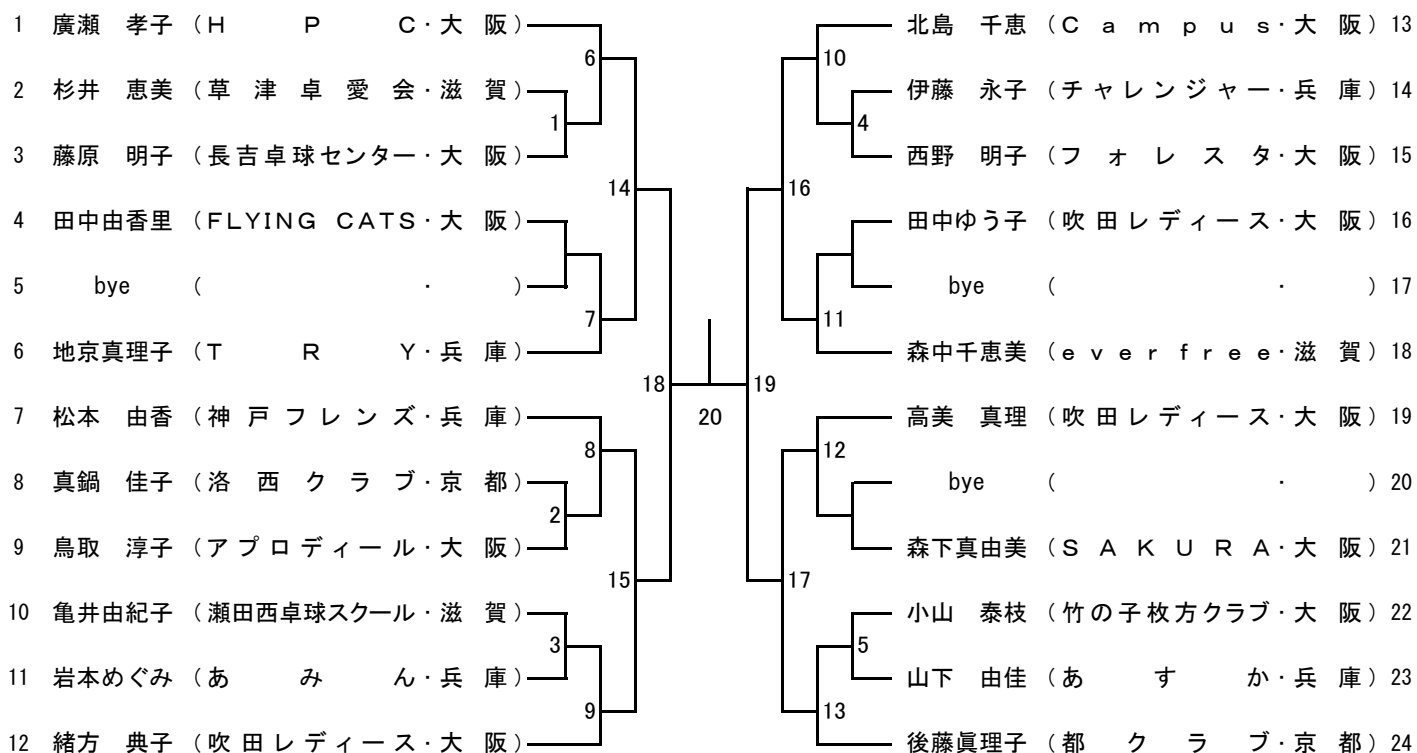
1 廣瀬 孝子（H P C·大 阪）
2 杉井 恵美（草 津 卓 愛 会·滋 賀）
3 藤原 明子（長吉卓球センター·大 阪）
4 田中由香里（FLYING CATS·大 阪）
5 bye（ · ）
6 地京真理子（T R Y·兵 庫）
7 松本 由香（神 戸 フ レ ン ズ·兵 庫）
8 真鍋 佳子（洛 西 ク ラ ブ·京 都）
9 鳥取 淳子（ア プ ロ デ ィ ー ル·大 阪）
10 亀井由紀子（瀬田西卓球スクール·滋 賀）
11 岩本めぐみ（あ み ん·兵 庫）
12 緒方 典子（吹 田 レ デ ィ ー ス·大 阪）

6
1
14
7
18
8
2
15
3
9
20
19
16
10
4
11
17
12
5
13

北島 千恵（C a m p u s·大 阪）13
伊藤 永子（チャレンジャー·兵 庫）14
西野 明子（フ ォ レ ス タ·大 阪）15
田中ゆう子（吹 田 レ デ ィ ー ス·大 阪）16
bye（ · ）17
森中千恵美（e v e r f r e e·滋 賀）18
高美 真理（吹 田 レ デ ィ ー ス·大 阪）19
bye（ · ）20
森下真由美（S A K U R A·大 阪）21
小山 泰枝（竹 の 子 枚 方 ク ラ ブ·大 阪）22
山下 由佳（あ す か·兵 庫）23
後藤眞理子（都 ク ラ ブ·京 都）24